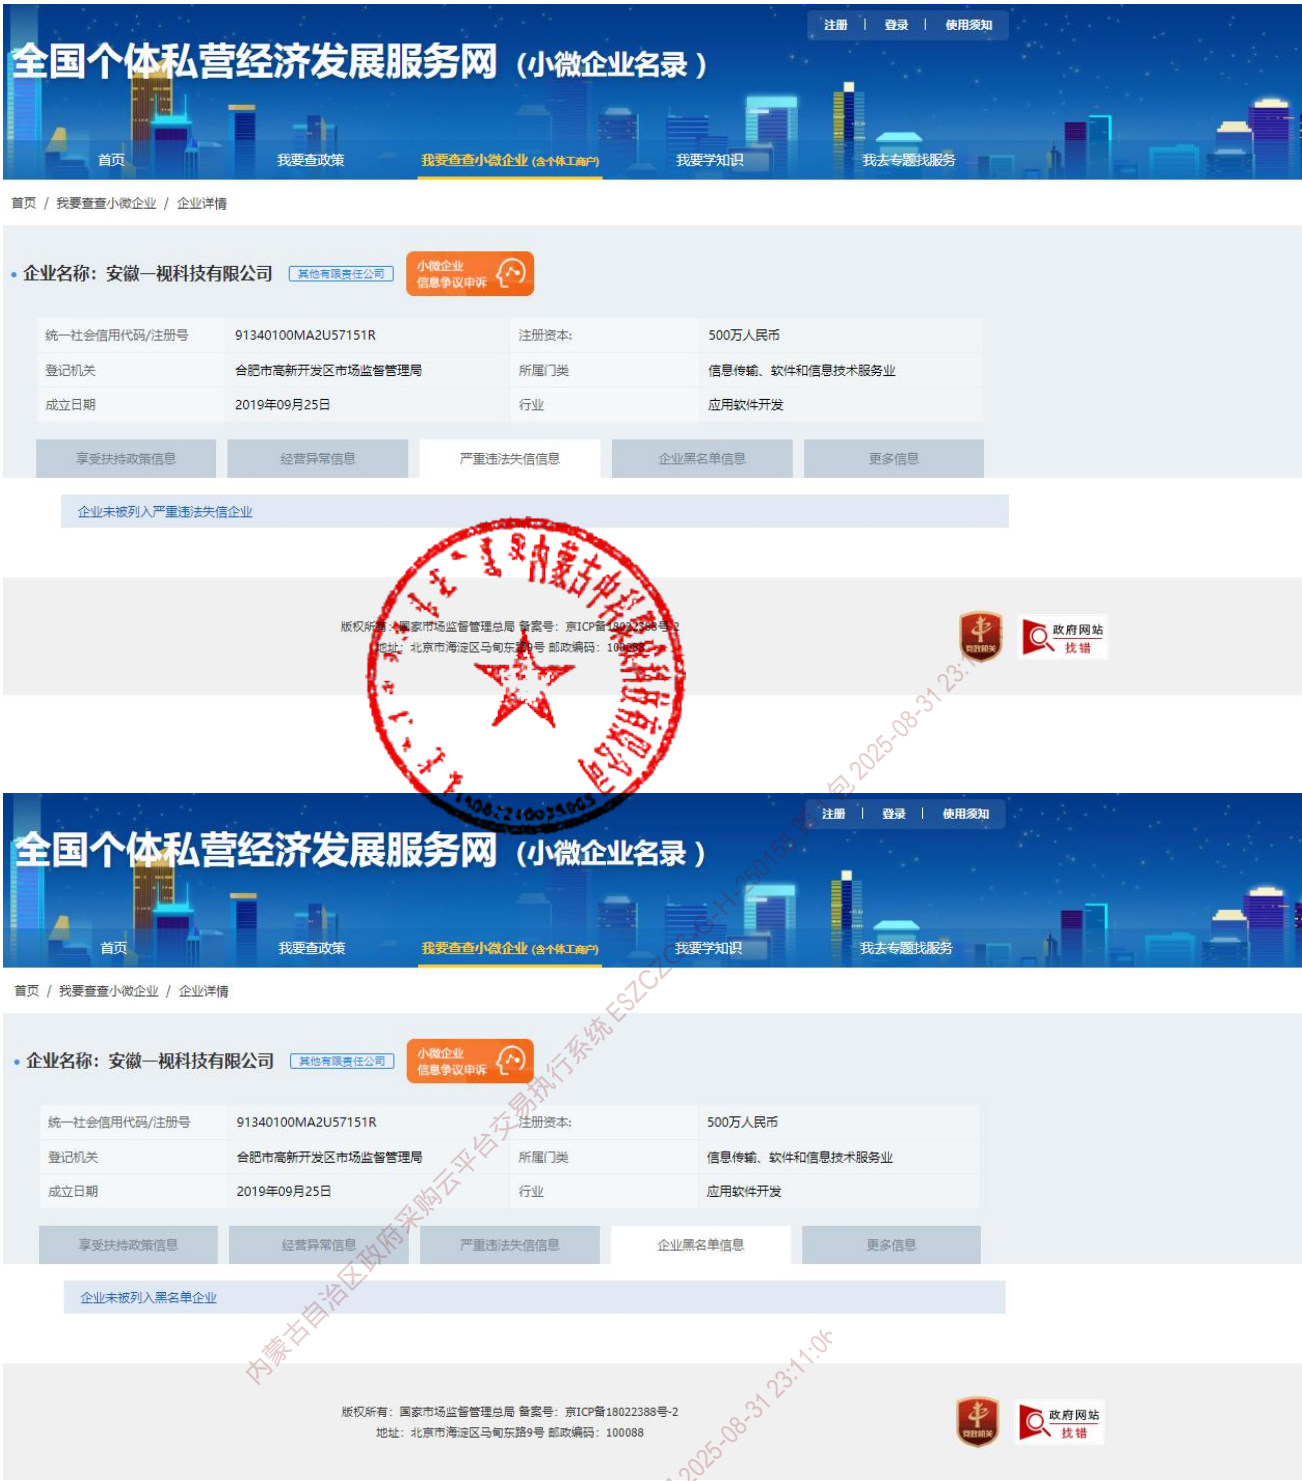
注册 | 登录 | 使用须知

全国个体私营经济发展服务网（小微企业名录）

首页　我要查政策　我要查查小微企业（含个体工商户）　我要学知识　我去专题找服务

首页 / 我要查查小微企业 / 企业详情

• 企业名称：安徽一视科技有限公司　其他有限责任公司　小微企业信息争议申诉

| 统一社会信用代码/注册号 | 91340100MA2U57151R | 注册资本: | 500万人民币 |
|---|---|---|---|
| 登记机关 | 合肥市高新开发区市场监督管理局 | 所属门类 | 信息传输、软件和信息技术服务业 |
| 成立日期 | 2019年09月25日 | 行业 | 应用软件开发 |

享受扶持政策信息　经营异常信息　严重违法失信信息　企业黑名单信息　更多信息

企业未被列入严重违法失信企业

版权所有：国家市场监督管理总局 备案号：京ICP备18022388号-2
地址：北京市海淀区马甸东路9号 邮政编码：100088

政府网站 找错

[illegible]内蒙古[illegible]

2025-08-31 23:11

注册 | 登录 | 使用须知

全国个体私营经济发展服务网（小微企业名录）

首页　我要查政策　我要查查小微企业（含个体工商户）　我要学知识　我去专题找服务

首页 / 我要查查小微企业 / 企业详情

• 企业名称：安徽一视科技有限公司　其他有限责任公司　小微企业信息争议申诉

| 统一社会信用代码/注册号 | 91340100MA2U57151R | 注册资本: | 500万人民币 |
|---|---|---|---|
| 登记机关 | 合肥市高新开发区市场监督管理局 | 所属门类 | 信息传输、软件和信息技术服务业 |
| 成立日期 | 2019年09月25日 | 行业 | 应用软件开发 |

享受扶持政策信息　经营异常信息　严重违法失信信息　企业黑名单信息　更多信息

企业未被列入黑名单企业

内蒙古自治区政府采购云平台交易执行系统 ESZCZ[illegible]-H-250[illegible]

版权所有：国家市场监督管理总局 备案号：京ICP备18022388号-2
地址：北京市海淀区马甸东路9号 邮政编码：100088

政府网站 找错

2025-08-31 23:11:06